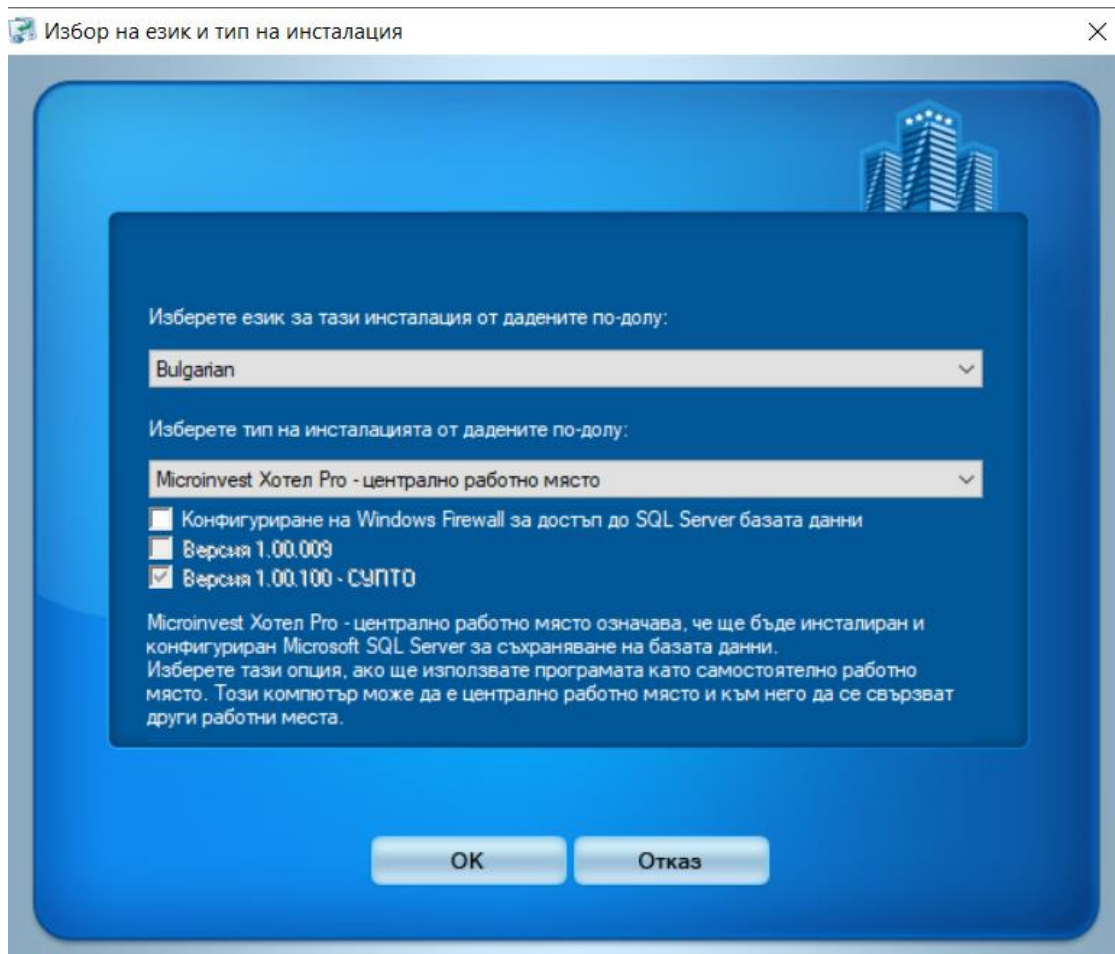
Избор на език и тип на инсталация

Изберете език за тази инсталация от дадените по-долу:

Bulgarian

Изберете тип на инсталацията от дадените по-долу:

Microinvest Хотел Pro - централно работно място

Конфигуриране на Windows Firewall за достъп до SQL Server базата данни
Версия 1.00.009
Версия 1.00.100 - СУПТО

Microinvest Хотел Pro - централно работно място означава, че ще бъде инсталиран и конфигуриран Microsoft SQL Server за съхраняване на базата данни.
Изберете тази опция, ако ще използвате програмата като самостоятелно работно място. Този компютър може да е централно работно място и към него да се свързват други работни места.

OK
Отказ